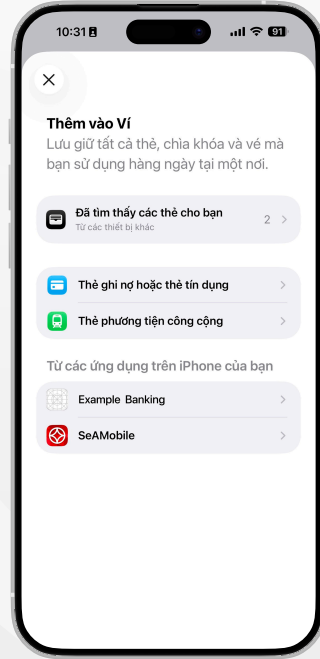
10:31

91

Thêm vào Ví

Lưu giữ tất cả thẻ, chìa khóa và vé mà bạn sử dụng hàng ngày tại một nơi.

Đã tìm thấy các thẻ cho bạn
Từ các thiết bị khác
2

Thẻ ghi nợ hoặc thẻ tín dụng

Thẻ phương tiện công cộng

Từ các ứng dụng trên iPhone của bạn

Example Banking

SeAMobile